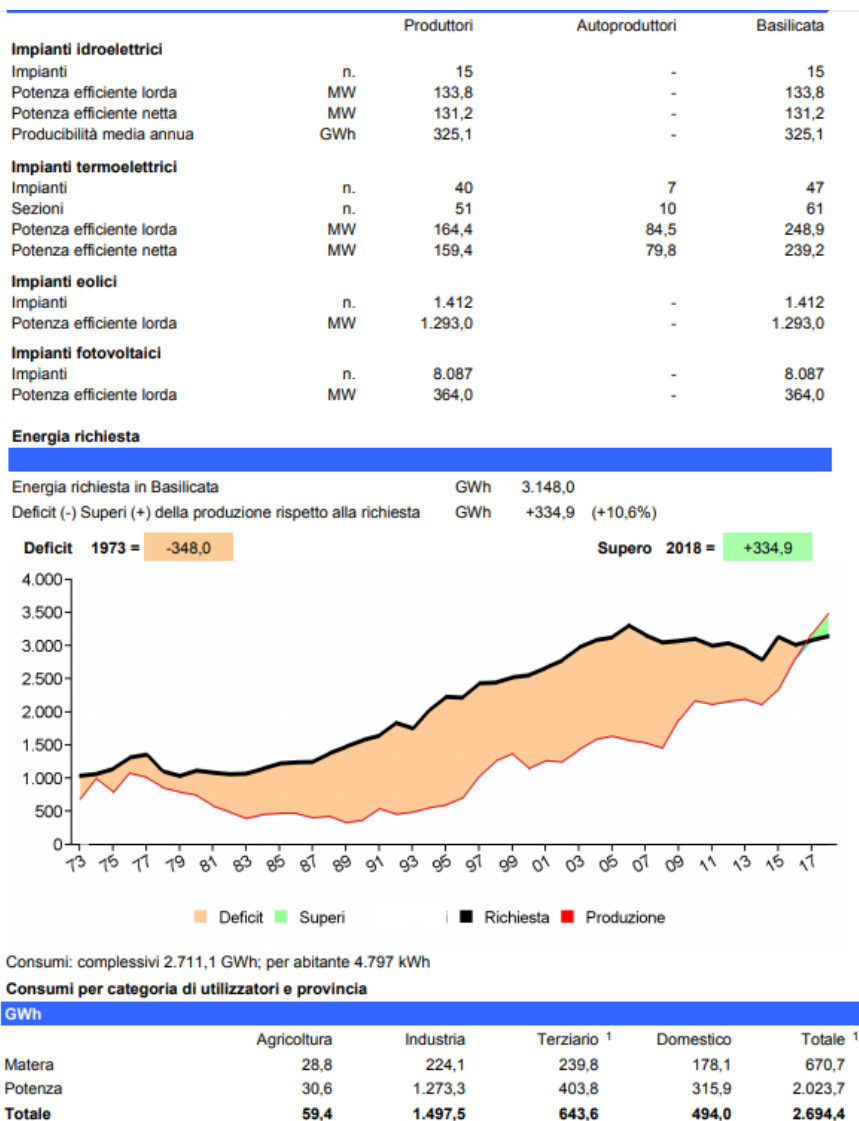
| | | Produttori | Autoproduttori | Basilicata |
|---|---|---|---|---|
| **Impianti idroelettrici** | | | | |
| Impianti | n. | 15 | - | 15 |
| Potenza efficiente lorda | MW | 133,8 | - | 133,8 |
| Potenza efficiente netta | MW | 131,2 | - | 131,2 |
| Producibilità media annua | GWh | 325,1 | - | 325,1 |
| **Impianti termoelettrici** | | | | |
| Impianti | n. | 40 | 7 | 47 |
| Sezioni | n. | 51 | 10 | 61 |
| Potenza efficiente lorda | MW | 164,4 | 84,5 | 248,9 |
| Potenza efficiente netta | MW | 159,4 | 79,8 | 239,2 |
| **Impianti eolici** | | | | |
| Impianti | n. | 1.412 | - | 1.412 |
| Potenza efficiente lorda | MW | 1.293,0 | - | 1.293,0 |
| **Impianti fotovoltaici** | | | | |
| Impianti | n. | 8.087 | - | 8.087 |
| Potenza efficiente lorda | MW | 364,0 | - | 364,0 |

**Energia richiesta**

Energia richiesta in Basilicata GWh 3.148,0
Deficit (-) Superi (+) della produzione rispetto alla richiesta GWh +334,9 (+10,6%)

**Deficit 1973 =** -348,0 **Supero 2018 =** +334,9

4.000
3.500
3.000
2.500
2.000
1.500
1.000
500
0
73 75 77 79 81 83 85 87 89 91 93 95 97 99 01 03 05 07 09 11 13 15 17

Deficit Superi Richiesta Produzione

Consumi: complessivi 2.711,1 GWh; per abitante 4.797 kWh

**Consumi per categoria di utilizzatori e provincia**

GWh

| | Agricoltura | Industria | Terziario $^1$ | Domestico | Totale $^1$ |
|---|---|---|---|---|---|
| Matera | 28,8 | 224,1 | 239,8 | 178,1 | 670,7 |
| Potenza | 30,6 | 1.273,3 | 403,8 | 315,9 | 2.023,7 |
| **Totale** | **59,4** | **1.497,5** | **643,6** | **494,0** | **2.694,4** |